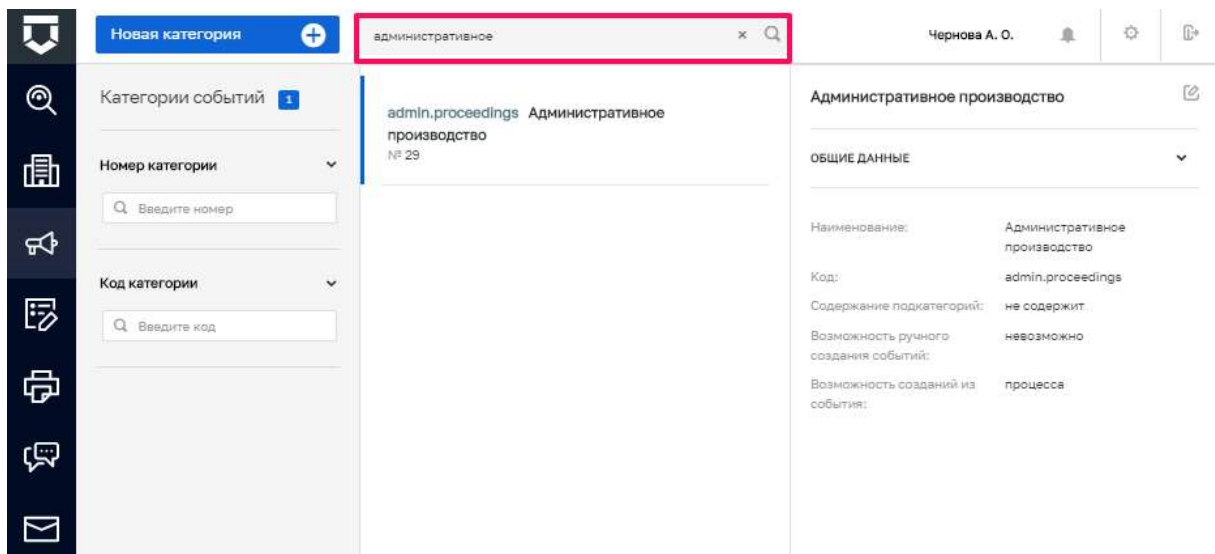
Новая категория

административное

Чернова А. О.

Категории событий 1

Номер категории

Введите номер

Код категории

Введите код

admin.proceedings Административное производство
№ 29

Административное производство

ОБЩИЕ ДАННЫЕ

| | |
|---|---|
| Наименование: | Административное производство |
| Код: | admin.proceedings |
| Содержание подкатегорий: | не содержит |
| Возможность ручного создания событий: | невозможно |
| Возможность созданий из события: | процесса |